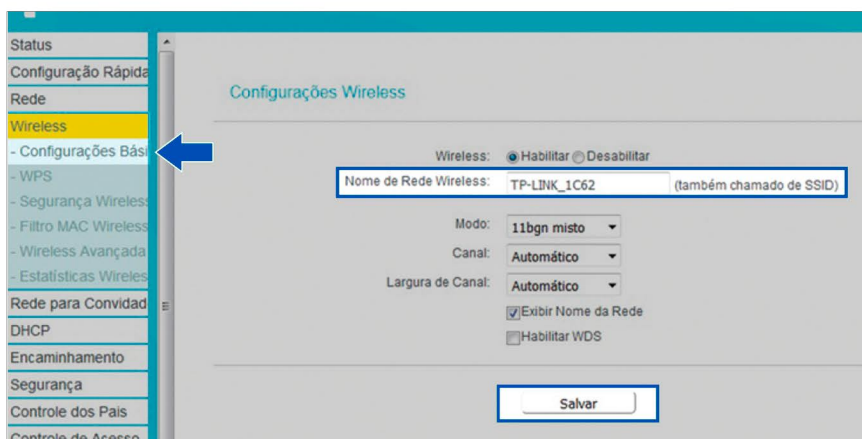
Status
Configuração Rápida
Rede
Wireless
- Configurações Bási
- WPS
- Segurança Wireless
- Filtro MAC Wireless
- Wireless Avançada
- Estatísticas Wireles
Rede para Convidad
DHCP
Encaminhamento
Segurança
Controle dos Pais
Controle de Acesso

Configurações Wireless

Wireless: Habilitar Desabilitar
Nome de Rede Wireless: TP-LINK_1C62 (também chamado de SSID)
Modo: 11bgn misto
Canal: Automático
Largura de Canal: Automático
Exibir Nome da Rede
Habilitar WDS

Salvar